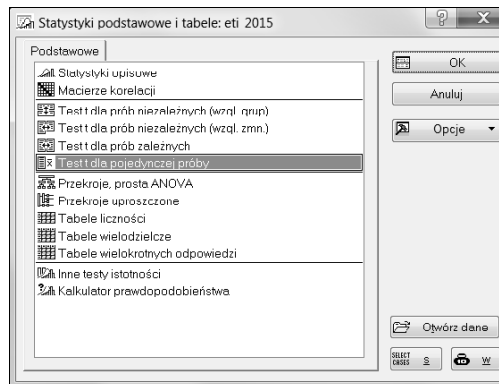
Statystyki podstawowe i tabele: eti 2015

Podstawowe

Statystyki opisowe
Macierze korelacji
Test t dla prób niezależnych (wzgl. grup)
Test t dla prób niezależnych (wzgl. zmn.)
Test t dla prób zależnych
Test t dla pojedynczej próby
Przekroje, prosta ANOVA
Przekroje uproszczone
Tabele liczności
Tabele wielodzielcze
Tabele wielokrotnych odpowiedzi
Inne testy istotności
Kalkulator prawdopodobieństwa

OK
Anuluj
Opcje
Otwórz dane
SELECT CASES
S
W